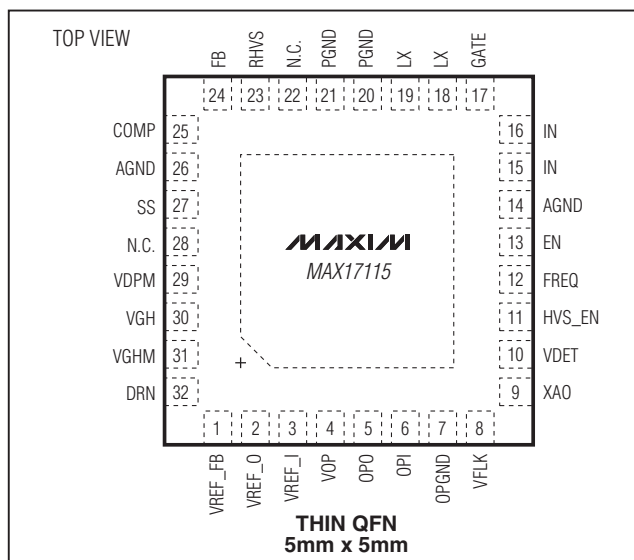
TOP VIEW

FB 24
RHVS 23
N.C. 22
PGND 21
PGND 20
LX 19
LX 18
GATE 17

COMP 25
AGND 26
SS 27
N.C. 28
VDPM 29
VGH 30
VGHM 31
DRN 32

16 IN
15 IN
14 AGND
13 EN
12 FREQ
11 HVS_EN
10 VDET
9 XAO

MAXIM
MAX17115

+

1 VREF_FB
2 VREF_O
3 VREF_I
4 VOP
5 OPO
6 OPI
7 OPGND
8 VFLK

THIN QFN
5mm x 5mm